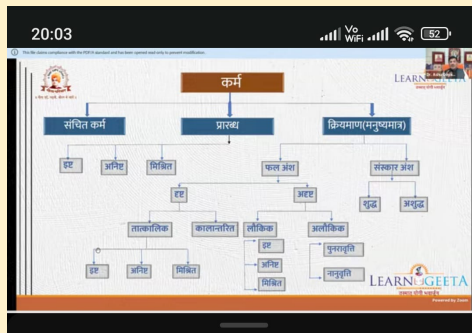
20:03
Vo WiFi 52

This file claims compliance with the PDF/A standard and has been opened read-only to prevent modification.

कर्म
संचित कर्म
प्रारब्ध
क्रियमाण(मनुष्यमात्र)
इष्ट
अनिष्ट
मिश्रित
फल अंश
संस्कार अंश
दृष्ट
अदृष्ट
शुद्ध
अशुद्ध
तात्कालिक
कालान्तरित
लौकिक
अलौकिक
इष्ट
अनिष्ट
मिश्रित
पुनरावृत्ति
नानावृत्ति
इष्ट
अनिष्ट
मिश्रित

LEARN GEETA
LEARNGEETA
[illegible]
Powered by Zoom